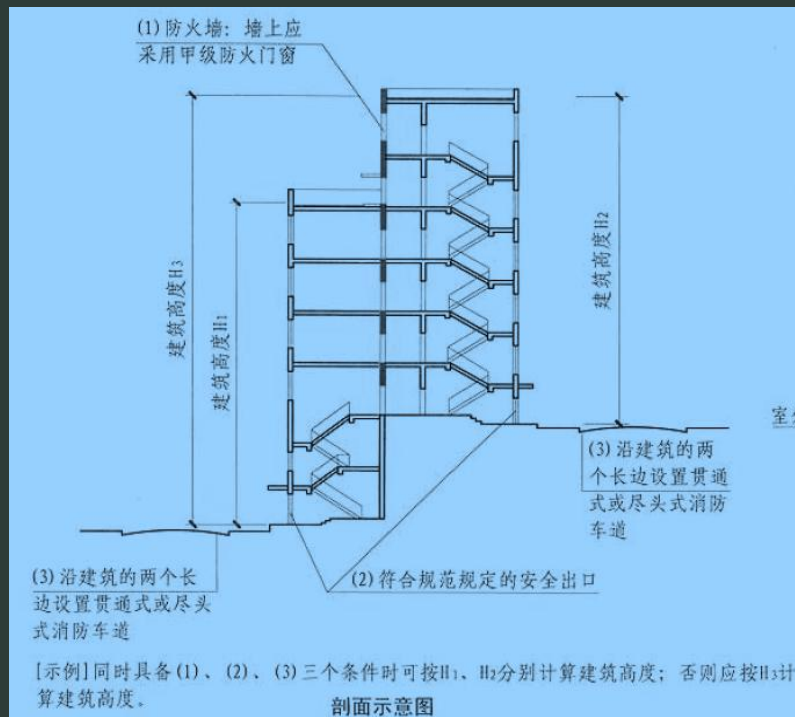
(1) 防火墙：墙上应采用甲级防火门窗

建筑高度H3

建筑高度H1

建筑高度H2

室

(3) 沿建筑的两个长边设置贯通式或尽头式消防车道

(3) 沿建筑的两个长边设置贯通式或尽头式消防车道

(2) 符合规范规定的安全出口

[示例] 同时具备 (1)、(2)、(3) 三个条件时可按H1、H2分别计算建筑高度；否则应按H3计算建筑高度。

剖面示意图